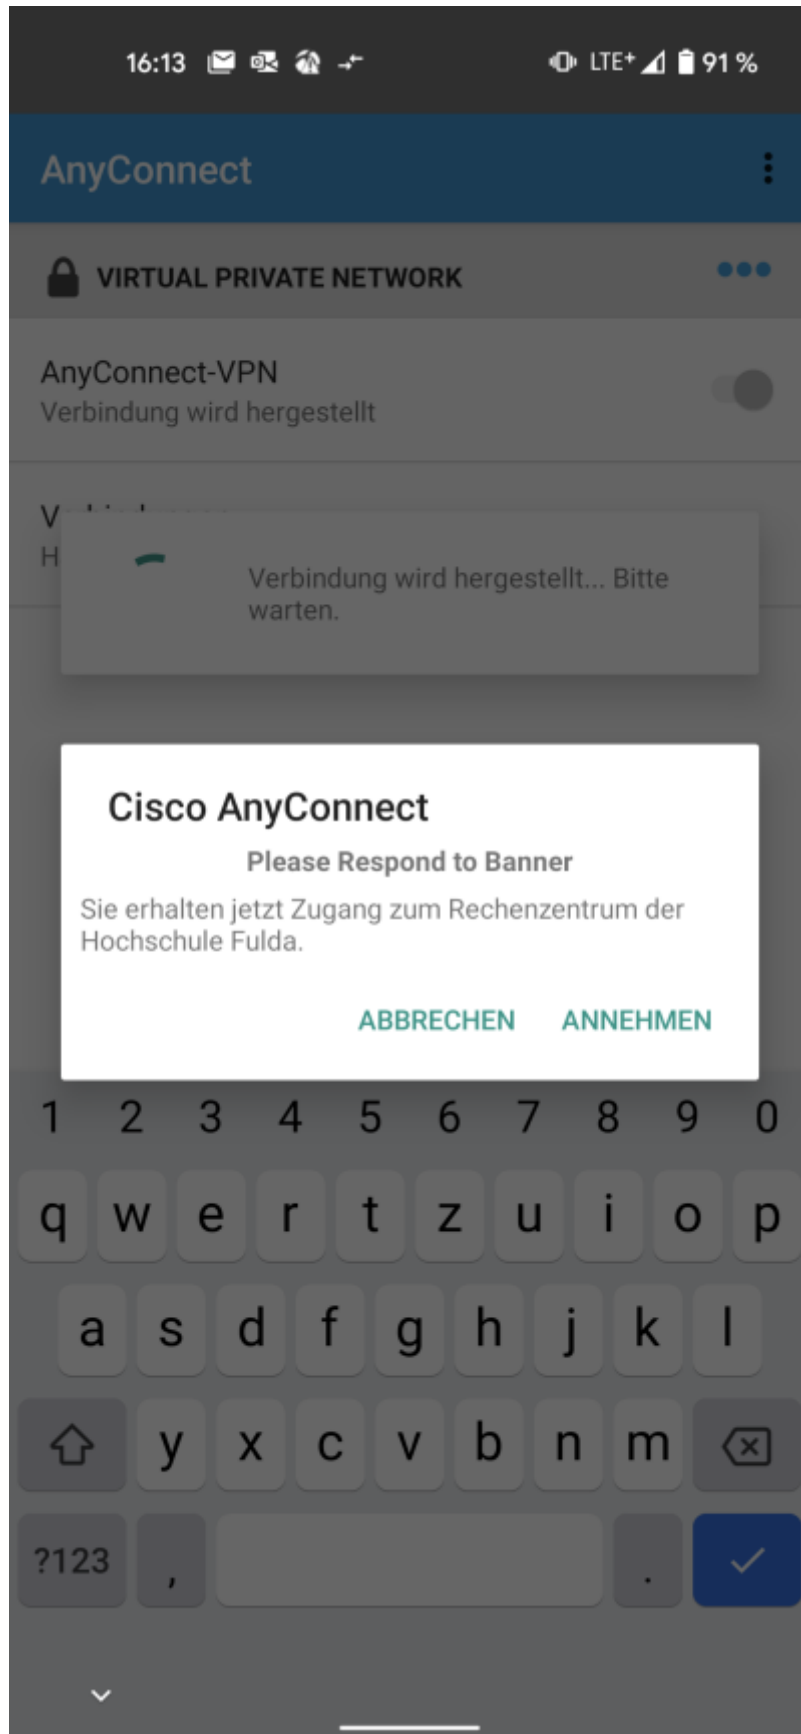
16:13 LTE+ 91 %

AnyConnect

VIRTUAL PRIVATE NETWORK

AnyConnect-VPN
Verbindung wird hergestellt

V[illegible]
H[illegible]

Verbindung wird hergestellt... Bitte warten.

Cisco AnyConnect

Please Respond to Banner

Sie erhalten jetzt Zugang zum Rechenzentrum der Hochschule Fulda.

ABBRECHEN ANNEHMEN

1 2 3 4 5 6 7 8 9 0
q w e r t z u i o p
a s d f g h j k l
y x c v b n m
?123 , .